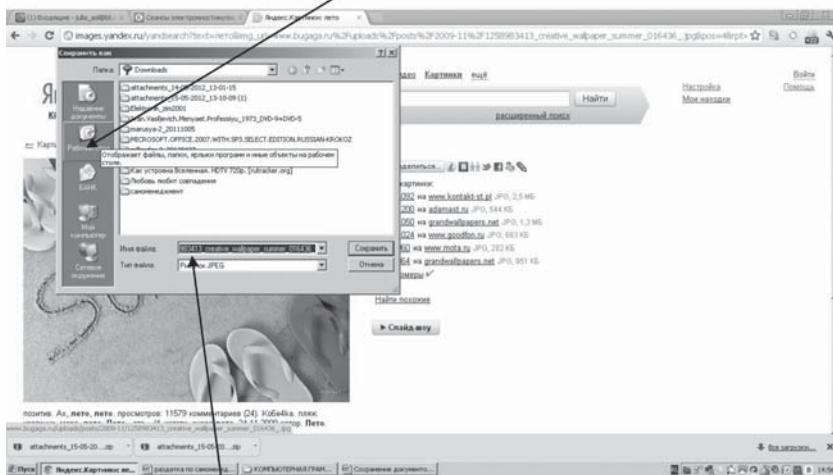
(1) Входящие - julia_aa@bk... | Схемы электромонтажных... | Яндекс.Картинки: лето

images.yandex.ru/yandsearch?text=лето&img_url=www.bugaga.ru%2Fuploads%2Fposts%2F2009-11%2F1258983413_creative_wallpaper_summer_016436_.jpg&pos=4&rpt=

Сохранить как

Папка: Downloads

Недавние документы
Рабочий стол
БАНК
Мой компьютер
Сетевое окружение

attachments_14-05-2012_13-01-15
attachments_15-05-2012_13-10-09 (1)
Elektro_tex2001
Kagan.Vasilevich.Menyaet.Professiyu.1973_DVD-9+DVD-5
mamaya-2_20111005
MICROSOFT.OFFICE.2007.WITH.SP3.SELECT.EDITION.RUSSIAN-KROKOZ
Отображает файлы, папки, ярлыки программ и иные объекты на рабочем столе.
Как устроена Вселенная. HDTV 720p. [rutracker.org]
Любовь любит совпадения
самоменеджмент

Имя файла: 983413_creative_wallpaper_summer_016436
Тип файла: Рисунок JPEG

Сохранить
Отмена

Видео Картинки ещё

Найти

расширенный поиск

Настройка
Мои находки

Войти
Помощь

Поделиться

картинки:
092 на www.kontakt-st.pl JPG, 2,5 МБ
200 на adamast.ru JPG, 544 КБ
050 на grandwallpapers.net JPG, 1,3 МБ
024 на www.goodfon.ru JPG, 683 КБ
60 на www.mota.ru JPG, 282 КБ
64 на grandwallpapers.net JPG, 951 КБ
змеры

Найти похожие

► Слайд-шоу

позитив. Ах, лето, лето. просмотров: 11579 комментариев (24). Ko6e4ka. пляж. Лето.

www.bugaga.ru/uploads/posts/2009-11/1258983413_creative_wallpaper_summer_016436_.jpg

attachments_15-05-20....zip
attachments_15-05-20....zip

Все загрузки...

Пуск | Яндекс.Картинки: ле... | раздатка по самомене... | КОМПЬЮТЕРНАЯ ГРАМ... | Сохранение документа...